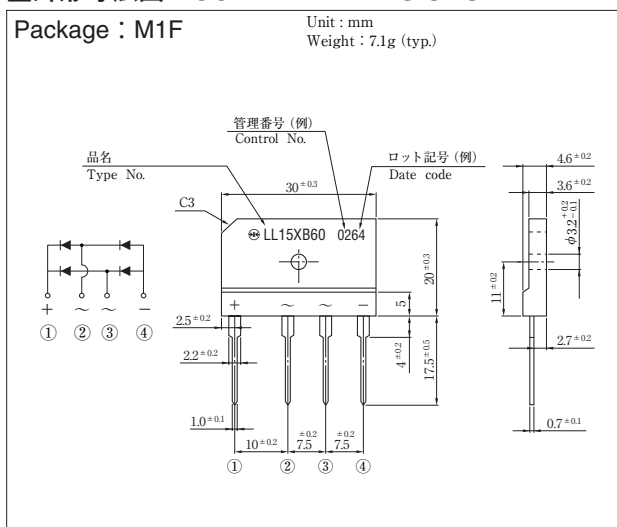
Package：M1F

Unit : mm
Weight : 7.1g (typ.)

管理番号（例）
Control No.

品名
Type No.

ロット記号（例）
Date code

C3

$30^{\pm0.3}$

LL15XB60 0264

+ ～ ～ −

+ ～ ～ −
① ② ③ ④

$20^{\pm0.3}$

5

$2.5^{\pm0.2}$

$2.2^{\pm0.2}$

$4^{\pm0.2}$

$17.5^{\pm0.5}$

$1.0^{\pm0.1}$

$10^{\pm0.2}$

$7.5^{\pm0.2}$

$7.5^{\pm0.2}$

① ② ③ ④

$4.6^{\pm0.2}$

$3.6^{\pm0.2}$

$\phi3.2^{+0.2}_{-0.1}$

$11^{\pm0.2}$

$2.7^{\pm0.2}$

$0.7^{\pm0.1}$